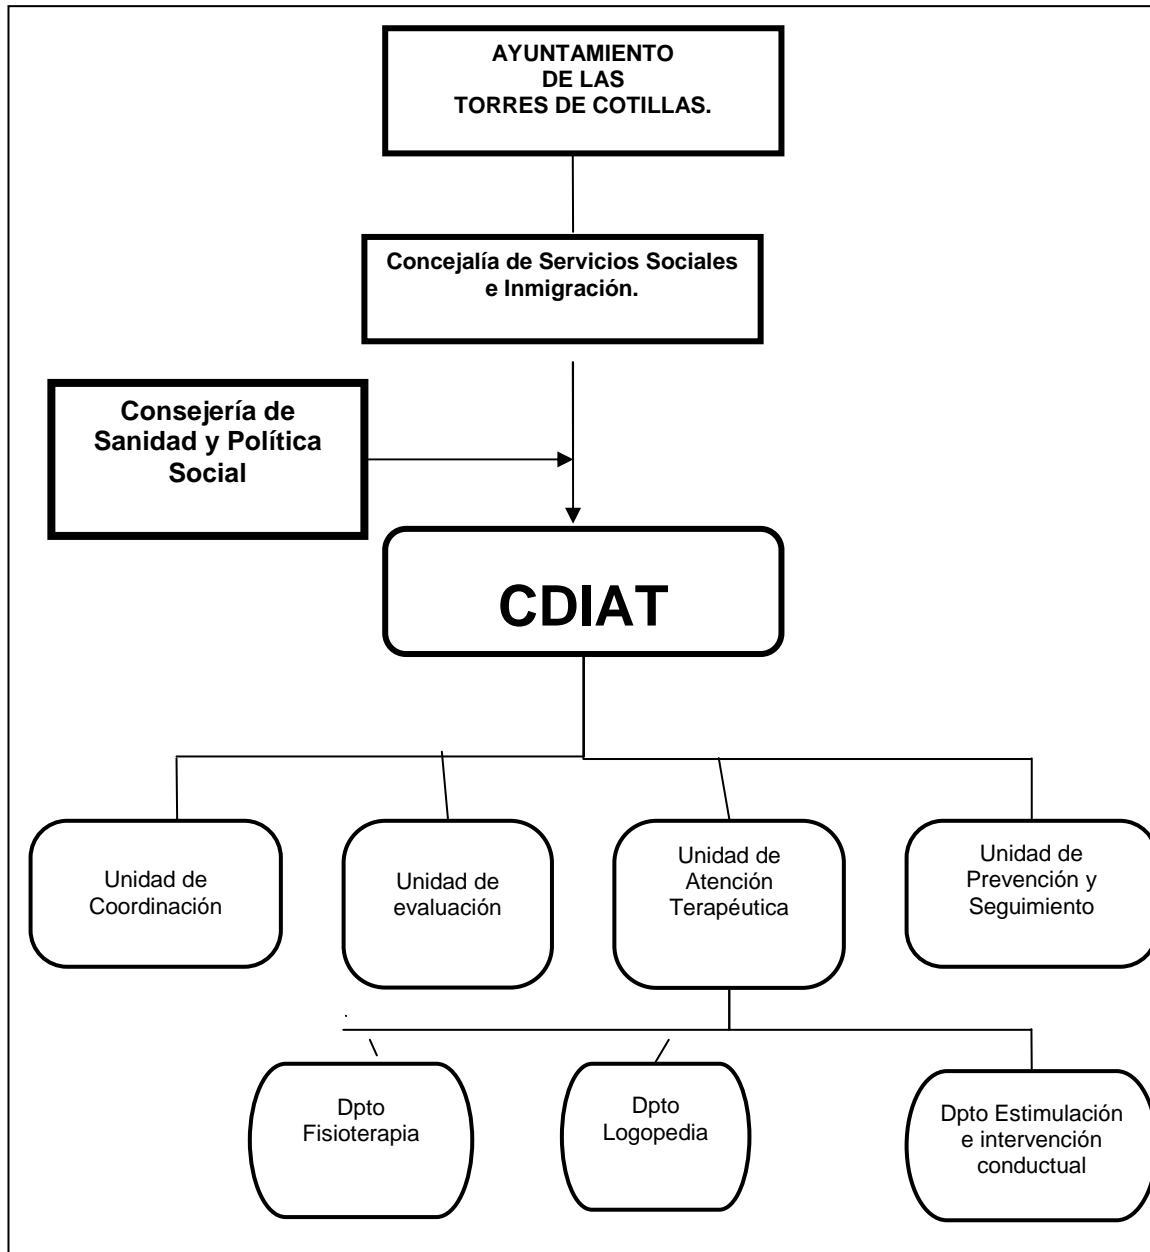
AYUNTAMIENTO
DE LAS
TORRES DE COTILLAS.

Concejalía de Servicios Sociales e Inmigración.

Consejería de Sanidad y Política Social

CDIAT

Unidad de Coordinación

Unidad de evaluación

Unidad de Atención Terapéutica

Unidad de Prevención y Seguimiento

Dpto Fisioterapia

Dpto Logopedia

Dpto Estimulación e intervención conductual